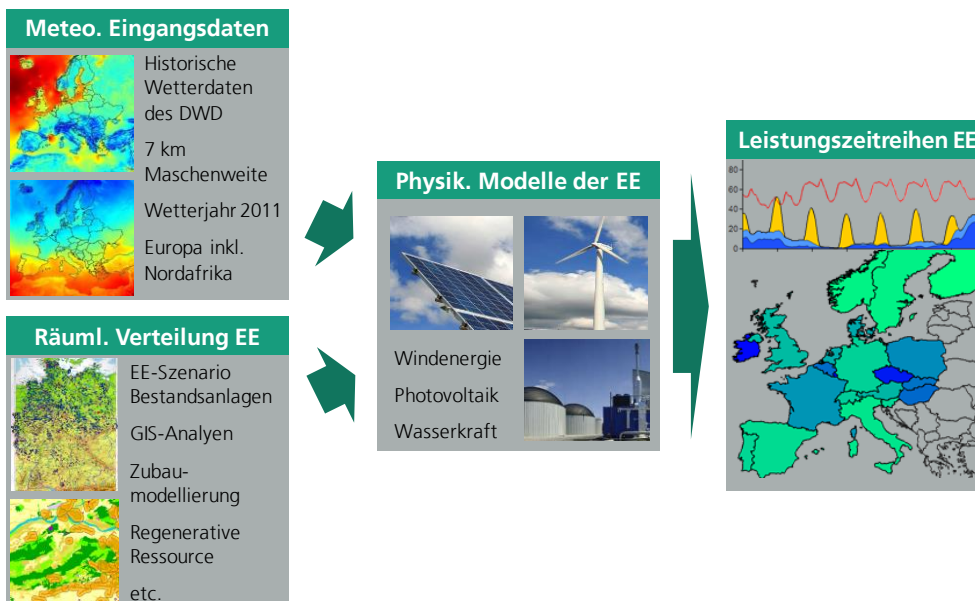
Meteo. Eingangsdaten

Historische Wetterdaten des DWD

7 km Maschenweite

Wetterjahr 2011

Europa inkl. Nordafrika

Räuml. Verteilung EE

EE-Szenario Bestandsanlagen

GIS-Analyen

Zubaumodellierung

Regenerative Ressource

etc.

Physik. Modelle der EE

Windenergie

Photovoltaik

Wasserkraft

Leistungszeitreihen EE

80
60
40
20
0